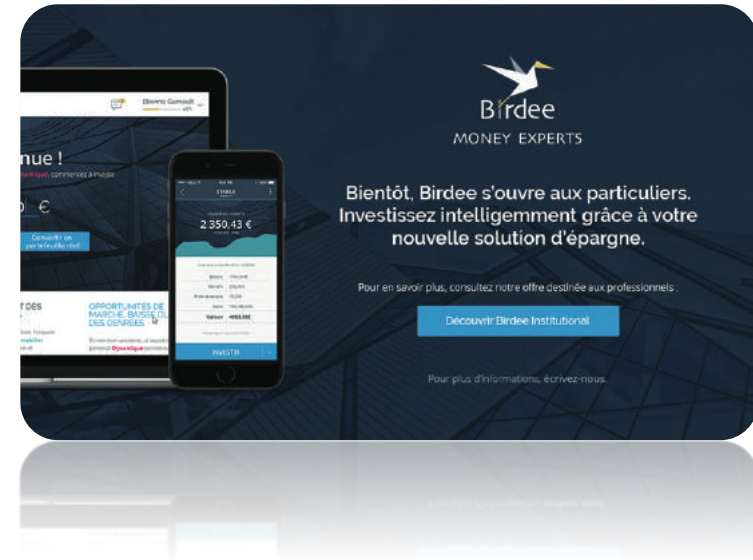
Birdee
MONEY EXPERTS

Bientôt, Birdee s'ouvre aux particuliers. Investissez intelligemment grâce à votre nouvelle solution d'épargne.

Pour en savoir plus, consultez notre offre destinée aux professionnels.

Découvrir Birdee Institutional

Pour plus d'informations, écrivez-nous.

Etienne Gamoult

nue !

€

Convertir en portefeuille réel

OPPORTUNITÉS DE MARCHÉ, BAISSE DES DENRÉES

2 350,43 €

INVESTIR